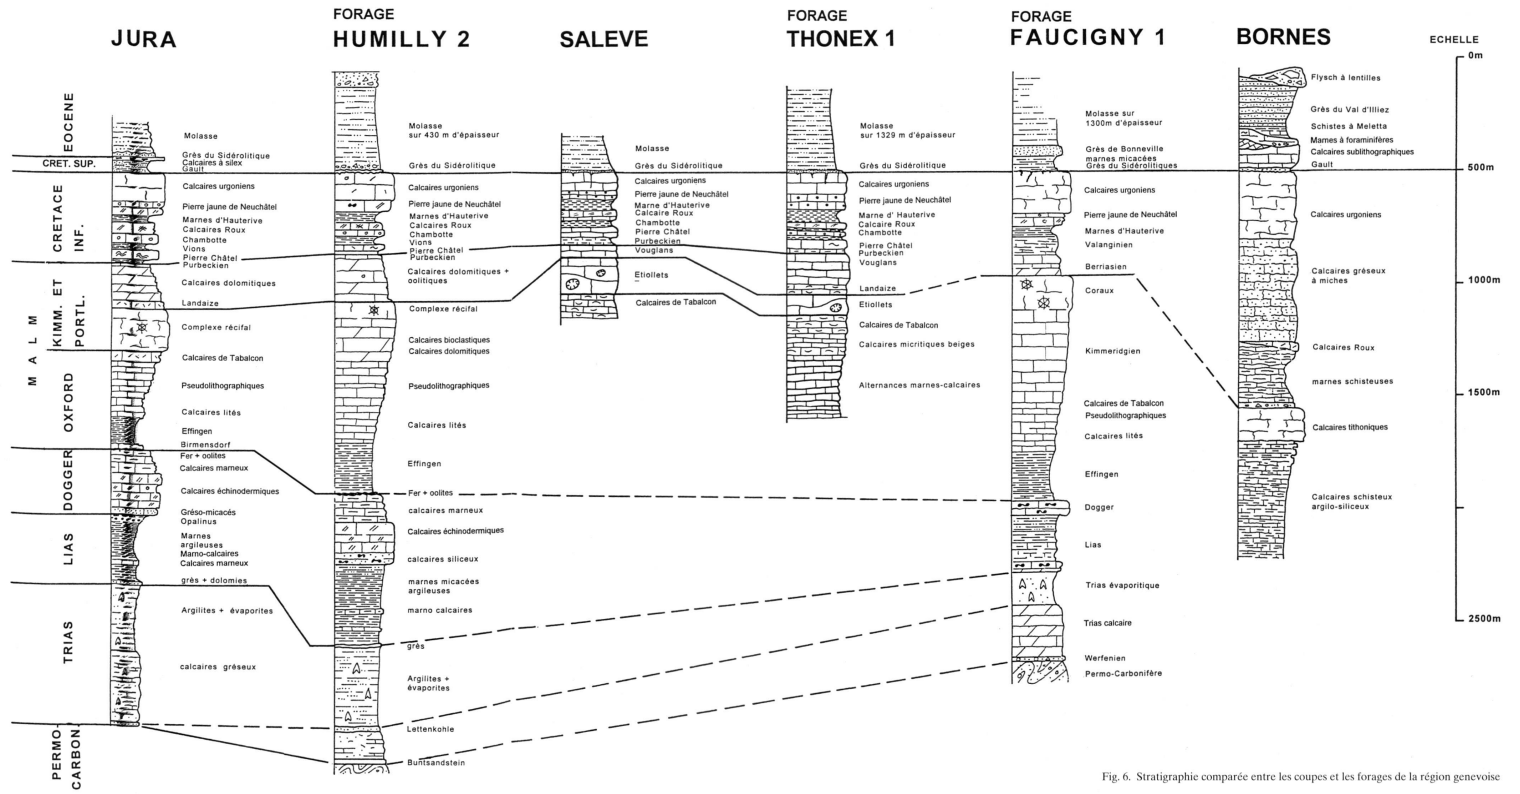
JURA

FORAGE
HUMILLY 2

SALEVE

FORAGE
THONEX 1

FORAGE
FAUCIGNY 1

BORNES

ECHELLE
0m
500m
1000m
1500m
2500m

EOCENE
CRET. SUP.
CRETACE INF.
MALM
KIMM. ET PORTL.
OXFORD
DOGGER
LIAS
TRIAS
PERMO CARBON

Molasse
Grès du Sidérolitique
Calcaires à silex
Gault
Calcaires urgoniens
Pierre jaune de Neuchâtel
Marnes d'Hauterive
Calcaires Roux
Chambotte
Vions
Pierre Châtel
Purbeckien
Calcaires dolomitiques
Landaize
Complexe récifal
Calcaires de Tabalcon
Pseudolithographiques
Calcaires lités
Effingen
Birmensdorf
Fer + oolites
Calcaires marneux
Calcaires échinodermiques
Gréso-micacés
Opalinus
Marnes argileuses
Marno-calcaires
Calcaires marneux
grès + dolomies
Argilites + évaporites
calcaires gréseux

Molasse sur 430 m d'épaisseur
Grès du Sidérolitique
Calcaires urgoniens
Pierre jaune de Neuchâtel
Marnes d'Hauterive
Calcaires Roux
Chambotte
Vions
Pierre Châtel
Purbeckien
Calcaires dolomitiques + oolitiques
Complexe récifal
Calcaires bioclastiques
Calcaires dolomitiques
Pseudolithographiques
Calcaires lités
Effingen
Fer + oolites
calcaires marneux
Calcaires échinodermiques
calcaires siliceux
marnes micacées argileuses
marno calcaires
grès
Argilites + évaporites
Lettenkohle
Buntsandstein

Molasse
Grès du Sidérolitique
Calcaires urgoniens
Pierre jaune de Neuchâtel
Marne d'Hauterive
Calcaire Roux
Chambotte
Pierre Châtel
Purbeckien
Vouglans
Etiollets
Calcaires de Tabalcon

Molasse sur 1329 m d'épaisseur
Grès du Sidérolitique
Calcaires urgoniens
Pierre jaune de Neuchâtel
Marne d' Hauterive
Calcaire Roux
Chambotte
Pierre Châtel
Purbeckien
Vouglans
Landaize
Etiollets
Calcaires de Tabalcon
Calcaires micritiques beiges
Alternances marnes-calcaires

Molasse sur 1300m d'épaisseur
Grès de Bonneville
marnes micacées
Grès du Sidérolitiques
Calcaires urgoniens
Pierre jaune de Neuchâtel
Marnes d'Hauterive
Valanginien
Berriasien
Coraux
Kimmeridgien
Calcaires de Tabalcon
Pseudolithographiques
Calcaires lités
Effingen
Dogger
Lias
Trias évaporitique
Trias calcaire
Werfenien
Permo-Carbonifère

Flysch à lentilles
Grès du Val d'Illiez
Schistes à Meletta
Marnes à foraminifères
Calcaires sublithographiques
Gault
Calcaires urgoniens
Calcaires gréseux à miches
Calcaires Roux
marnes schisteuses
Calcaires tithoniques
Calcaires schisteux argilo-siliceux

Fig. 6. Stratigraphie comparée entre les coupes et les forages de la région genevoise